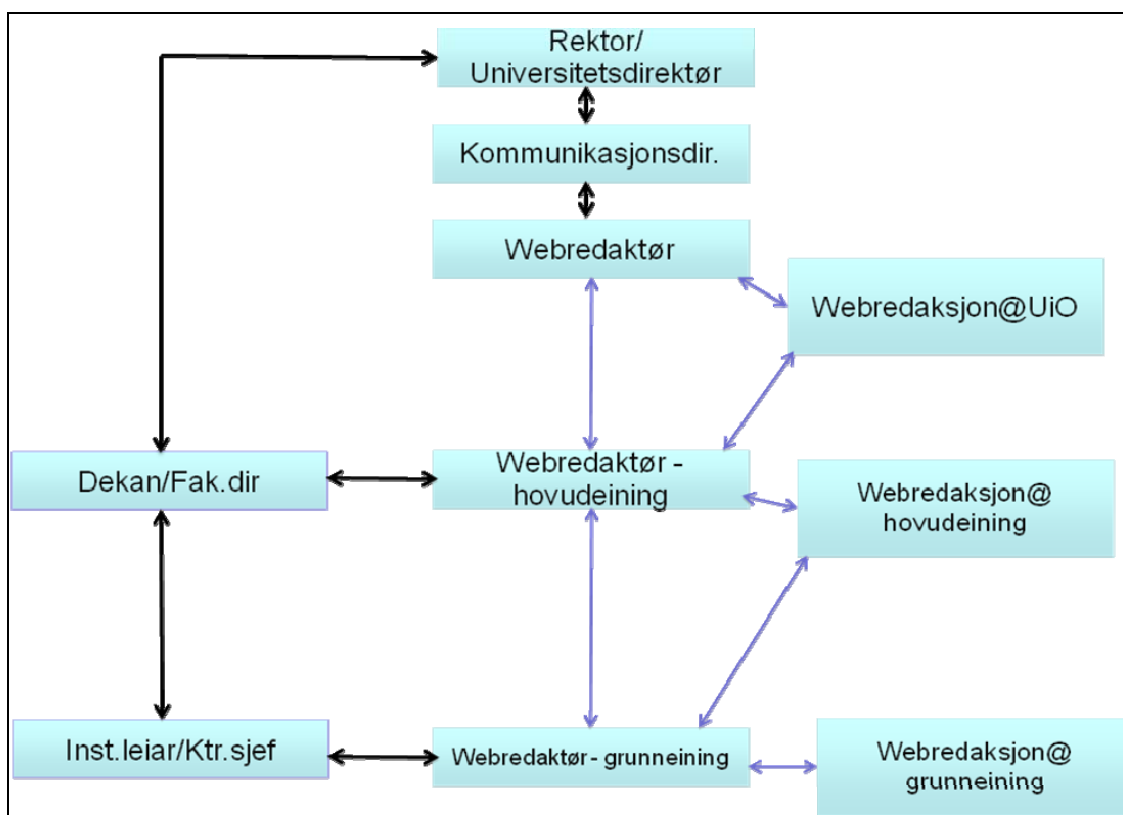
Rektor/
Universitetsdirektør

Kommunikasjonsdir.

Webredaktør

Webredaksjon@UiO

Dekan/Fak.dir

Webredaktør - hovudeining

Webredaksjon@ hovudeining

Inst.leiar/Ktr.sjef

Webredaktør - grunneining

Webredaksjon@ grunneining